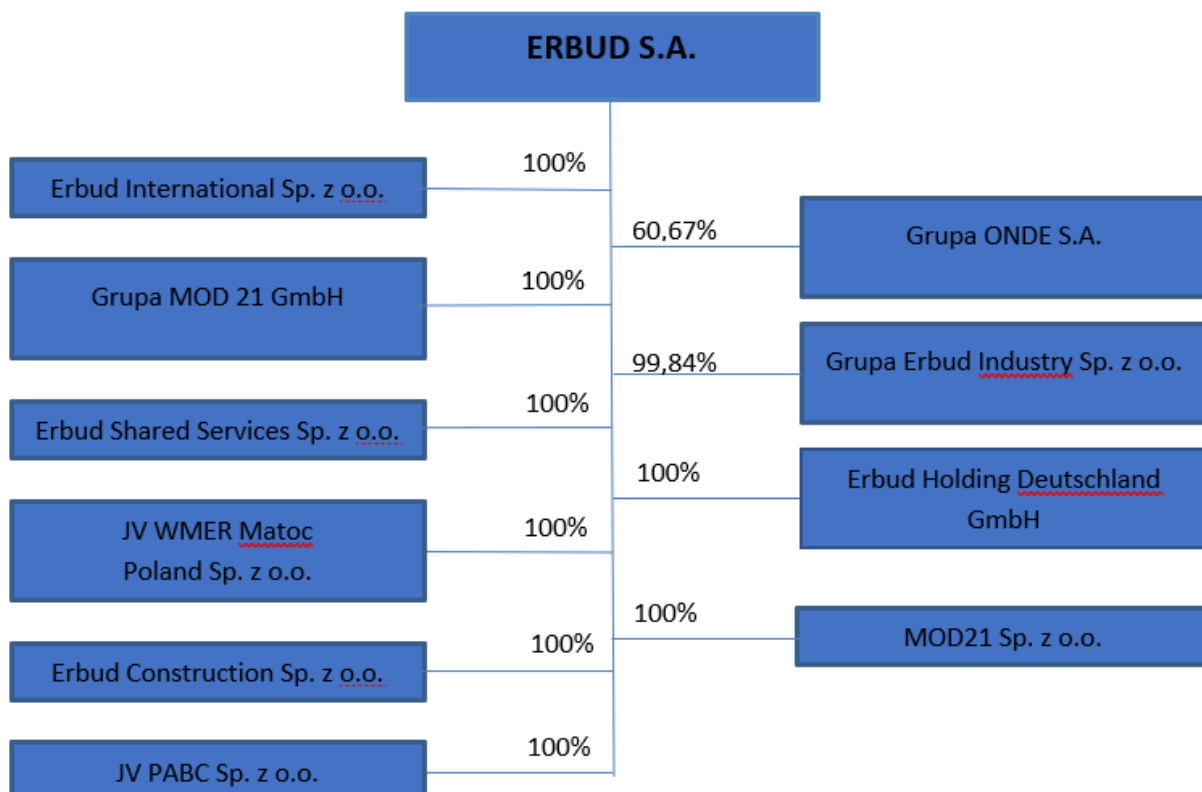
ERBUD S.A.

100%
Erbud International Sp. z o.o.

60,67%
Grupa ONDE S.A.

100%
Grupa MOD 21 GmbH

99,84%
Grupa Erbud Industry Sp. z o.o.

100%
Erbud Shared Services Sp. z o.o.

100%
Erbud Holding Deutschland GmbH

100%
JV WMER Matoc Poland Sp. z o.o.

100%
MOD21 Sp. z o.o.

100%
Erbud Construction Sp. z o.o.

100%
JV PABC Sp. z o.o.